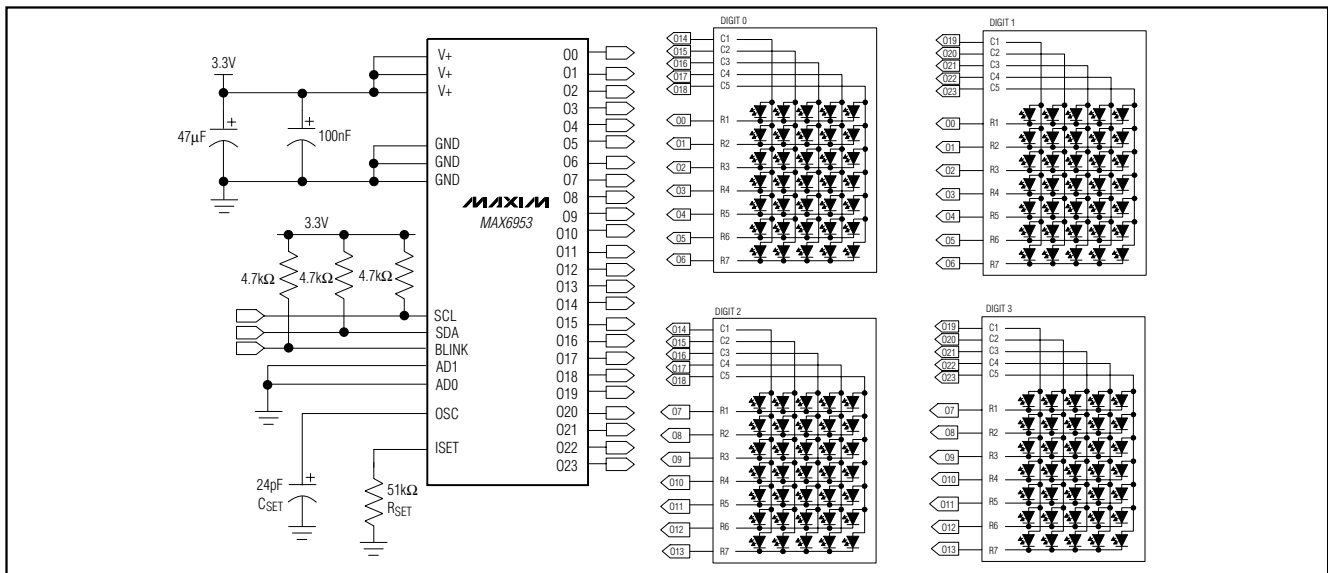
3.3V
47µF
100nF
V+
V+
V+
GND
GND
GND
MAXIM
MAX6953
3.3V
4.7kΩ
4.7kΩ
4.7kΩ
SCL
SDA
BLINK
AD1
AD0
OSC
ISET
24pF
$C_{SET}$
51kΩ
$R_{SET}$
O0
O1
O2
O3
O4
O5
O6
O7
O8
O9
O10
O11
O12
O13
O14
O15
O16
O17
O18
O19
O20
O21
O22
O23

DIGIT 0
O14 C1
O15 C2
O16 C3
O17 C4
O18 C5
O0 R1
O1 R2
O2 R3
O3 R4
O4 R5
O5 R6
O6 R7

DIGIT 1
O19 C1
O20 C2
O21 C3
O22 C4
O23 C5
O0 R1
O1 R2
O2 R3
O3 R4
O4 R5
O5 R6
O6 R7

DIGIT 2
O14 C1
O15 C2
O16 C3
O17 C4
O18 C5
O7 R1
O8 R2
O9 R3
O10 R4
O11 R5
O12 R6
O13 R7

DIGIT 3
O19 C1
O20 C2
O21 C3
O22 C4
O23 C5
O7 R1
O8 R2
O9 R3
O10 R4
O11 R5
O12 R6
O13 R7